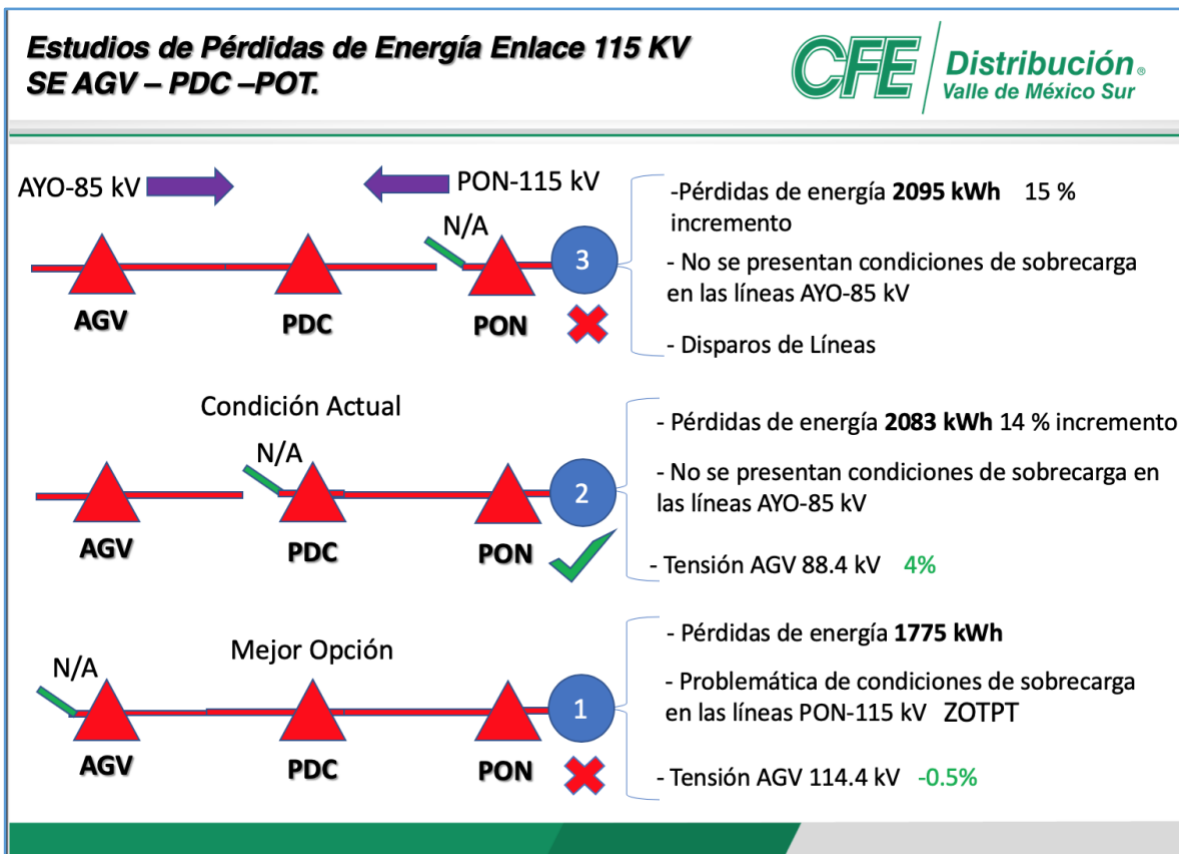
Estudios de Pérdidas de Energía Enlace 115 KV
SE AGV – PDC –POT.

CFE Distribución®
Valle de México Sur

AYO-85 kV

PON-115 kV

N/A

AGV

PDC

PON

3

-Pérdidas de energía **2095 kWh** 15 % incremento

- No se presentan condiciones de sobrecarga en las líneas AYO-85 kV

- Disparos de Líneas

Condición Actual

N/A

AGV

PDC

PON

2

- Pérdidas de energía **2083 kWh** 14 % incremento

- No se presentan condiciones de sobrecarga en las líneas AYO-85 kV

- Tensión AGV 88.4 kV 4%

N/A

Mejor Opción

AGV

PDC

PON

1

- Pérdidas de energía **1775 kWh**

- Problemática de condiciones de sobrecarga en las líneas PON-115 kV ZOTPT

- Tensión AGV 114.4 kV -0.5%